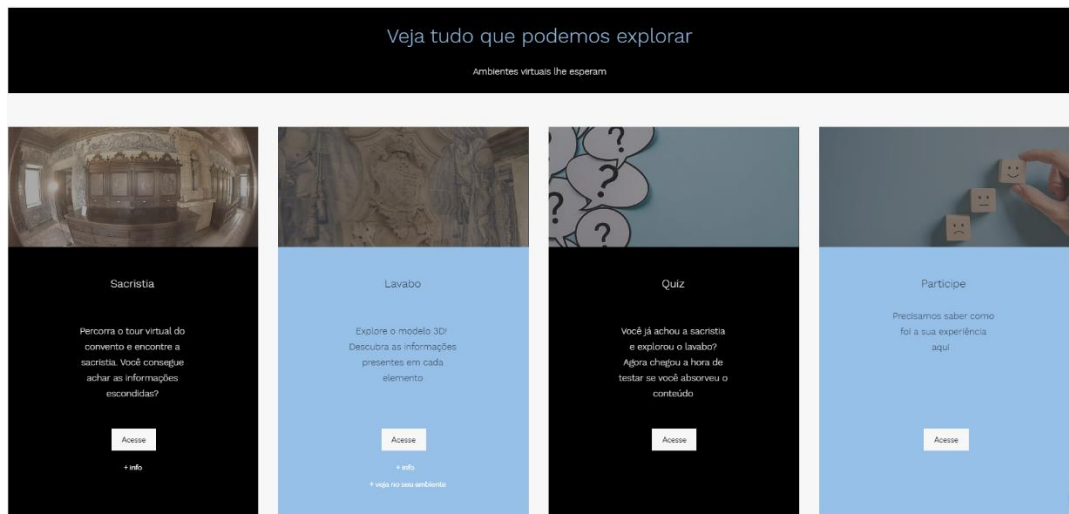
Veja tudo que podemos explorar

Ambientes virtuais lhe esperam

Sacristia

Percorra o tour virtual do convento e encontre a sacristia. Você consegue achar as informações escondidas?

Acesse

+ info

Lavabo

Explore o modelo 3D! Descubra as informações presentes em cada elemento

Acesse

+ info

+ veja no seu ambiente

Quiz

Você já achou a sacristia e explorou o lavabo? Agora chegou a hora de testar se você absorveu o conteúdo

Acesse

Participe

Precisamos saber como foi a sua experiência aqui

Acesse